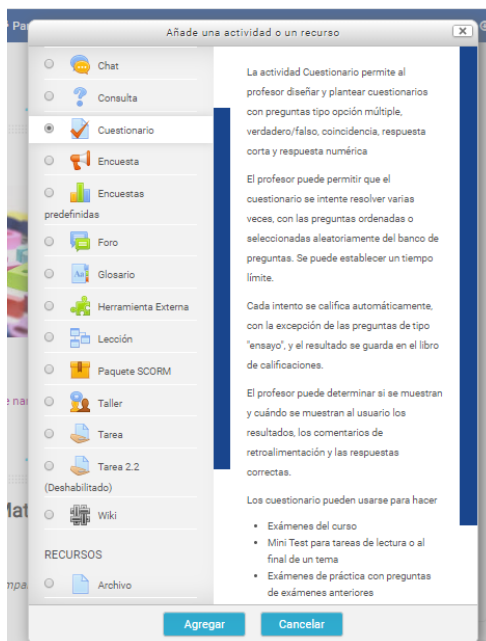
Añade una actividad o un recurso

Chat
Consulta
Cuestionario
Encuesta
Encuestas predefinidas
Foro
Glosario
Herramienta Externa
Lección
Paquete SCORM
Taller
Tarea
Tarea 2.2 (Deshabilitado)
Wiki

RECURSOS
Archivo

La actividad Cuestionario permite al profesor diseñar y plantear cuestionarios con preguntas tipo opción múltiple, verdadero/falso, coincidencia, respuesta corta y respuesta numérica

El profesor puede permitir que el cuestionario se intente resolver varias veces, con las preguntas ordenadas o seleccionadas aleatoriamente del banco de preguntas. Se puede establecer un tiempo límite.

Cada intento se califica automáticamente, con la excepción de las preguntas de tipo "ensayo", y el resultado se guarda en el libro de calificaciones.

El profesor puede determinar si se muestran y cuándo se muestran al usuario los resultados, los comentarios de retroalimentación y las respuestas correctas.

Los cuestionario pueden usarse para hacer

- Exámenes del curso
- Mini Test para tareas de lectura o al final de un tema
- Exámenes de práctica con preguntas de exámenes anteriores

Agregar
Cancelar